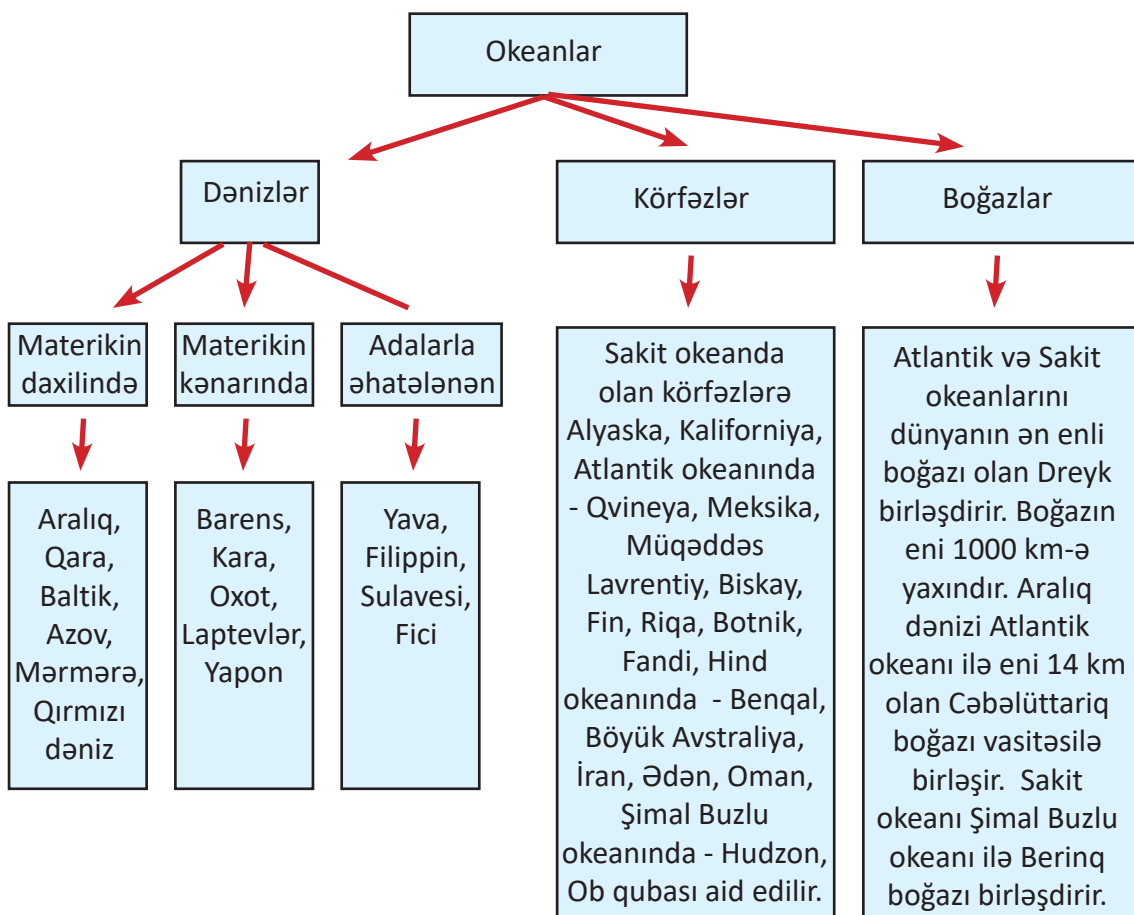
Okeanlar

Dənizlər

Körfəzlər

Boğazlar

Materikin daxilində

Materikin kənarında

Adalarla əhatələnən

Aralıq, Qara, Baltik, Azov, Mərmərə, Qırmızı dəniz

Barens, Kara, Oxot, Laptevlər, Yapon

Yava, Filippin, Sulavesi, Fici

Sakit okeanda olan körfəzlərə Alyaska, Kaliforniya, Atlantik okeanında - Qvineya, Meksika, Müqəddəs Lavrentiy, Biskay, Fin, Riqa, Botnik, Fandi, Hind okeanında - Benqal, Böyük Avstraliya, İran, Ədən, Oman, Şimal Buzlu okeanında - Hudzon, Ob qubası aid edilir.

Atlantik və Sakit okeanlarını dünyanın ən enli boğazı olan Dreyk birləşdirir. Boğazın eni 1000 km-ə yaxındır. Aralıq dənizi Atlantik okeanı ilə eni 14 km olan Cəbəlüttariq boğazı vasitəsilə birləşir. Sakit okeanı Şimal Buzlu okeanı ilə Berinq boğazı birləşdirir.